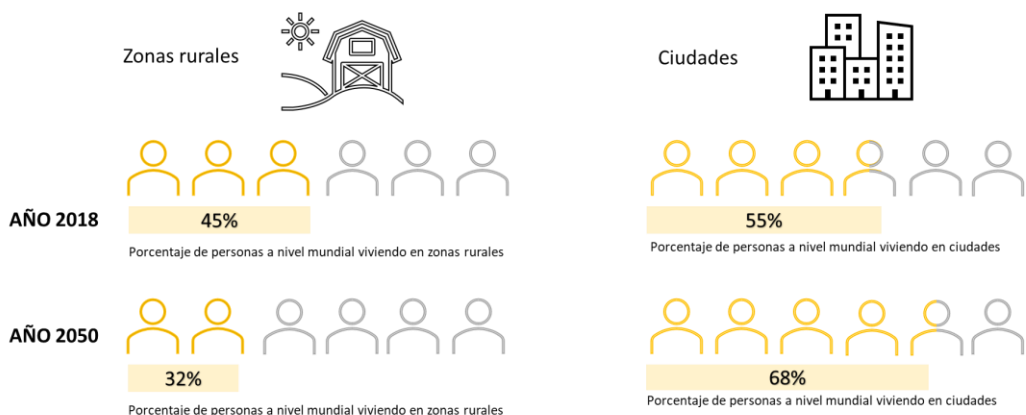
Zonas rurales

Ciudades

AÑO 2018

45%

Porcentaje de personas a nivel mundial viviendo en zonas rurales

55%

Porcentaje de personas a nivel mundial viviendo en ciudades

AÑO 2050

32%

Porcentaje de personas a nivel mundial viviendo en zonas rurales

68%

Porcentaje de personas a nivel mundial viviendo en ciudades